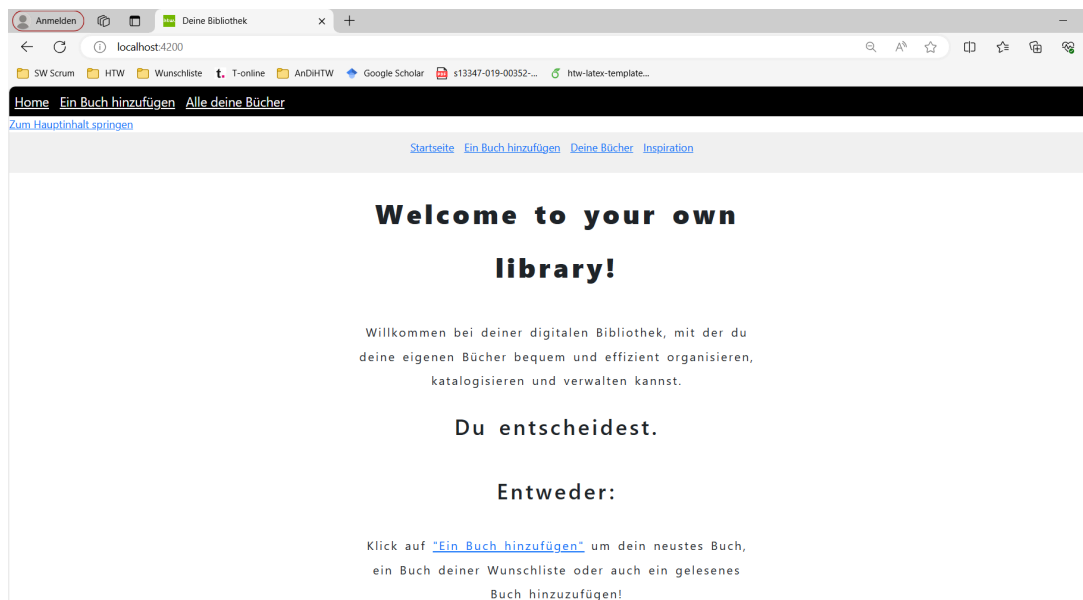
Anmelden
Deine Bibliothek
localhost:4200
SW Scrum
HTW
Wunschliste
T-online
AnDiHTW
Google Scholar
s13347-019-00352-...
htw-latex-template...

Home Ein Buch hinzufügen Alle deine Bücher

Zum Hauptinhalt springen

Startseite Ein Buch hinzufügen Deine Bücher Inspiration

Welcome to your own library!

Willkommen bei deiner digitalen Bibliothek, mit der du deine eigenen Bücher bequem und effizient organisieren, katalogisieren und verwalten kannst.

Du entscheidest.

Entweder:

Klick auf "Ein Buch hinzufügen" um dein neustes Buch, ein Buch deiner Wunschliste oder auch ein gelesenes Buch hinzuzufügen!